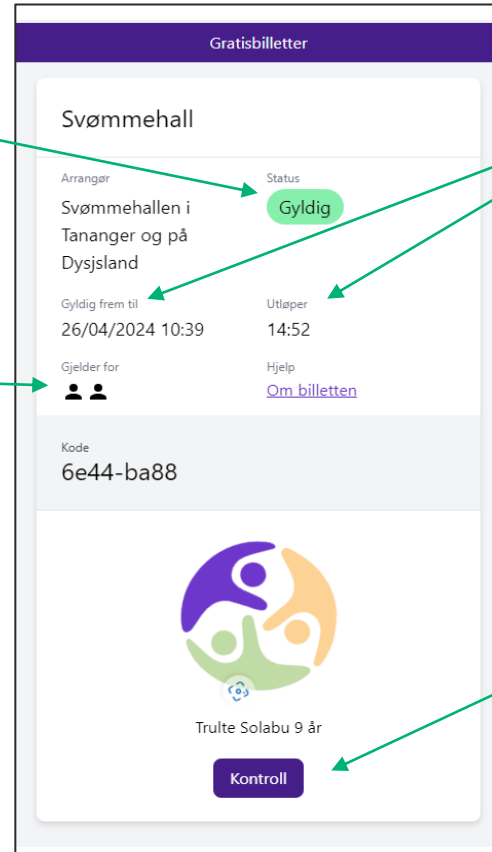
Gratisbilletter

Svømmehall

Arrangør
Svømmehallen i Tananger og på Dysjsland

Status
Gyldig

Gyldig frem til
26/04/2024 10:39

Utløper
14:52

Gjelder for

Hjelp
Om billetten

Kode
6e44-ba88

Trulte Solabu 9 år

Kontroll